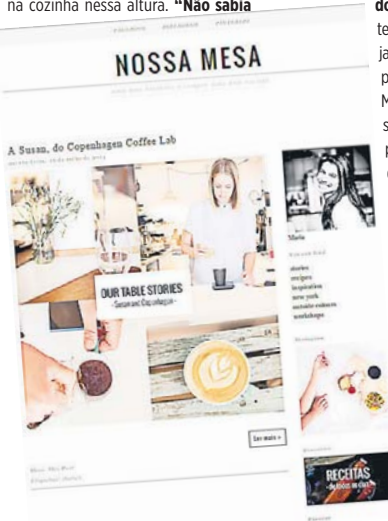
na cozinha nessa altura. "Não sabia

do
te
ja
p
M
s
N
(

NOSSA MESA

A Susan, do Copenhagen Coffee Lab

OUR TABLE STORIES
- Susan and Copenhagen -

Ler mais »

Maria

stories
recipes
inspiration
new york
outside comers
workshops

RECEITAS